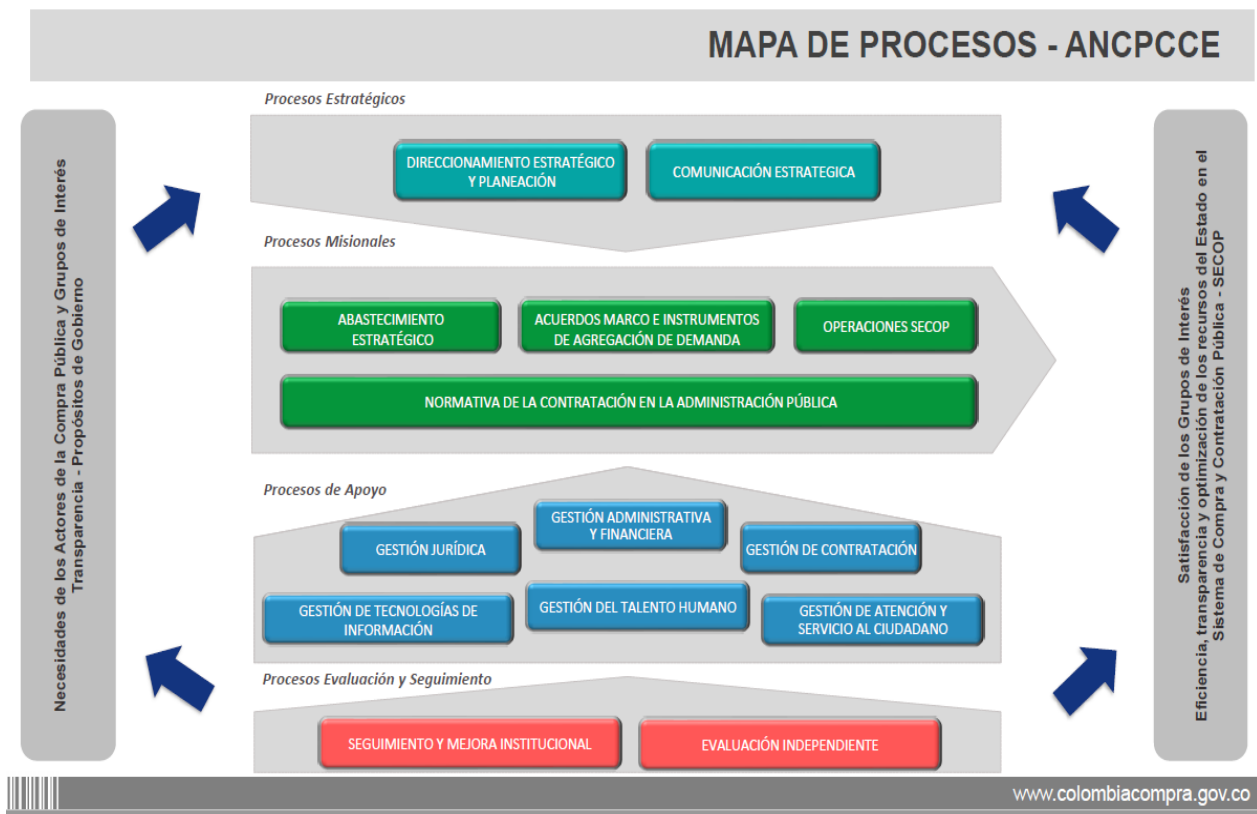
MAPA DE PROCESOS - ANCPCCE

Necesidades de los Actores de la Compra Pública y Grupos de Interés
Transparencia - Propósitos de Gobierno

Procesos Estratégicos

DIRECCIONAMIENTO ESTRATÉGICO Y PLANEACIÓN

COMUNICACIÓN ESTRATEGICA

Procesos Misionales

ABASTECIMIENTO ESTRATÉGICO

ACUERDOS MARCO E INSTRUMENTOS DE AGREGACIÓN DE DEMANDA

OPERACIONES SECOP

NORMATIVA DE LA CONTRATACIÓN EN LA ADMINISTRACIÓN PÚBLICA

Procesos de Apoyo

GESTIÓN JURÍDICA

GESTIÓN ADMINISTRATIVA Y FINANCIERA

GESTIÓN DE CONTRATACIÓN

GESTIÓN DE TECNOLOGÍAS DE INFORMACIÓN

GESTIÓN DEL TALENTO HUMANO

GESTIÓN DE ATENCIÓN Y SERVICIO AL CIUDADANO

Procesos Evaluación y Seguimiento

SEGUIMIENTO Y MEJORA INSTITUCIONAL

EVALUACIÓN INDEPENDIENTE

Satisfacción de los Grupos de Interés
Eficiencia, transparencia y optimización de los recursos del Estado en el Sistema de Compra y Contratación Pública - SECOP

www.colombiacompra.gov.co